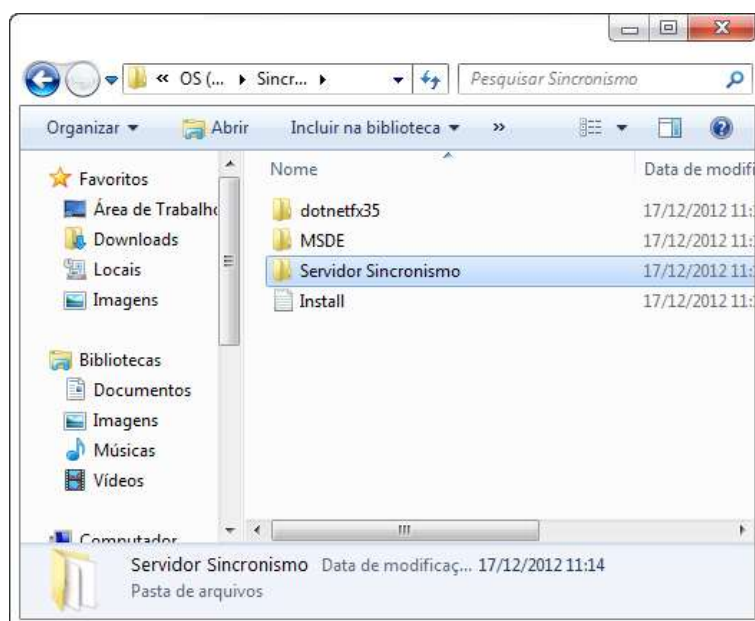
« OS (... ▸ Sincr... ▸

Pesquisar Sincronismo

Organizar ▾ Abrir Incluir na biblioteca ▾ »

Favoritos
Área de Trabalho
Downloads
Locais
Imagens

Bibliotecas
Documentos
Imagens
Músicas
Vídeos

Computador

| Nome | Data de modifi |
|---|---|
| dotnetfx35 | 17/12/2012 11: |
| MSDE | 17/12/2012 11: |
| Servidor Sincronismo | 17/12/2012 11: |
| Install | 17/12/2012 11: |

Servidor Sincronismo Data de modificaç... 17/12/2012 11:14
Pasta de arquivos